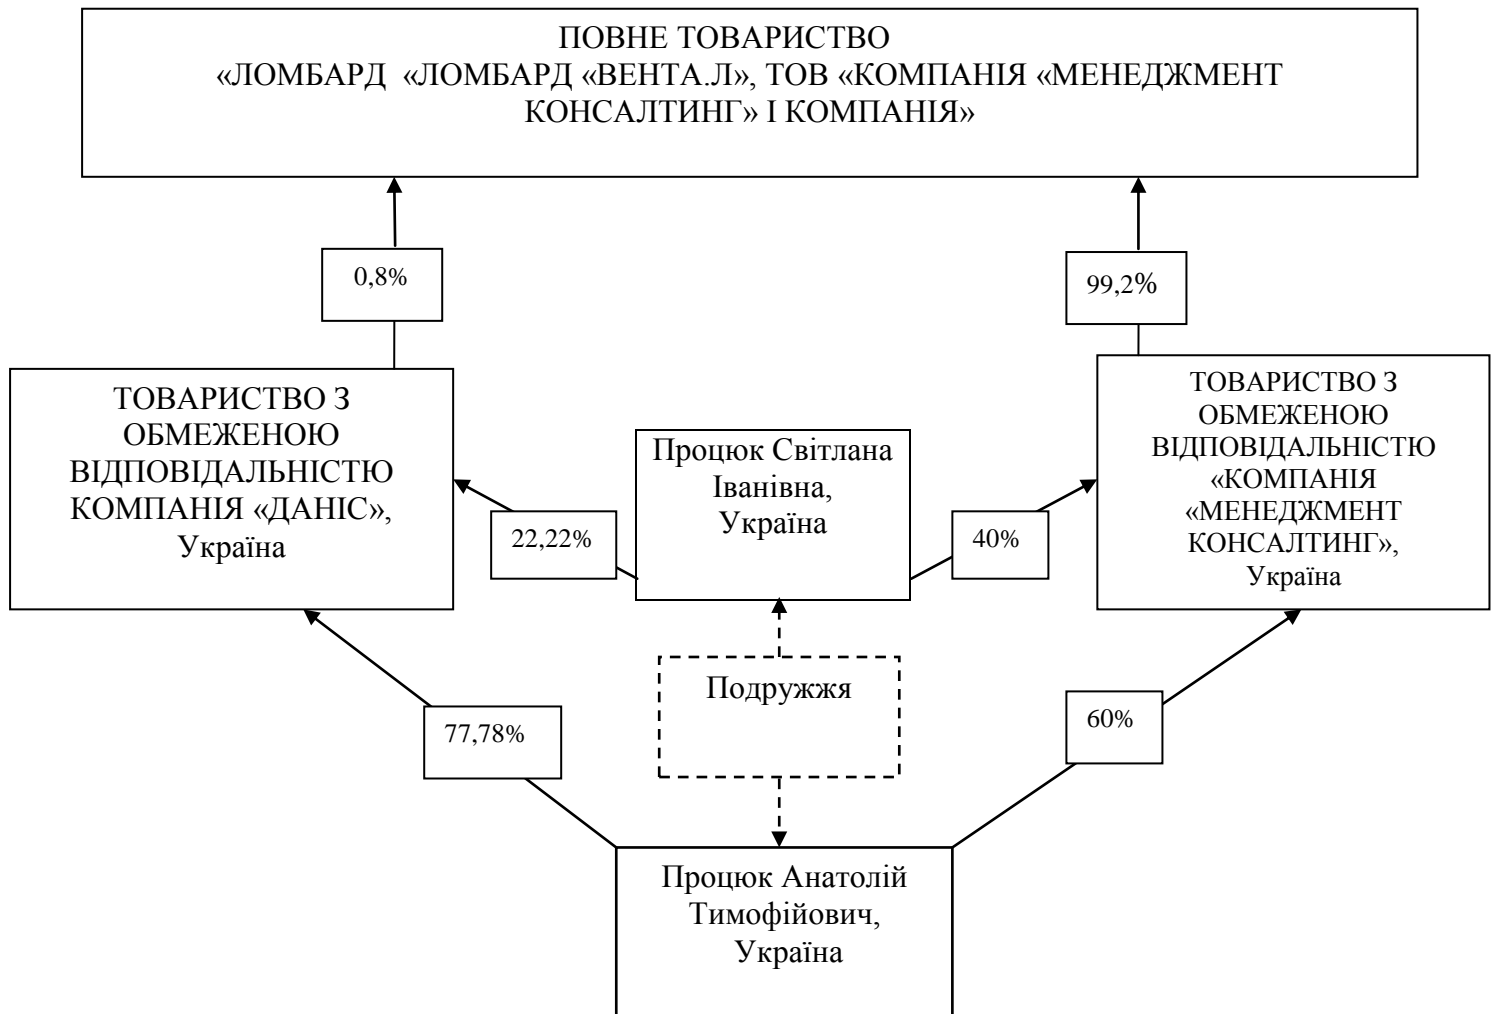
ПОВНЕ ТОВАРИСТВО «ЛОМБАРД «ЛОМБАРД «ВЕНТА.Л», ТОВ «КОМПАНІЯ «МЕНЕДЖМЕНТ КОНСАЛТИНГ» І КОМПАНІЯ»

0,8%

99,2%

ТОВАРИСТВО З ОБМЕЖЕНОЮ ВІДПОВІДАЛЬНІСТЮ КОМПАНІЯ «ДАНІС», Україна

Процюк Світлана Іванівна, Україна

ТОВАРИСТВО З ОБМЕЖЕНОЮ ВІДПОВІДАЛЬНІСТЮ «КОМПАНІЯ «МЕНЕДЖМЕНТ КОНСАЛТИНГ», Україна

22,22%

40%

Подружжя

77,78%

60%

Процюк Анатолій Тимофійович, Україна